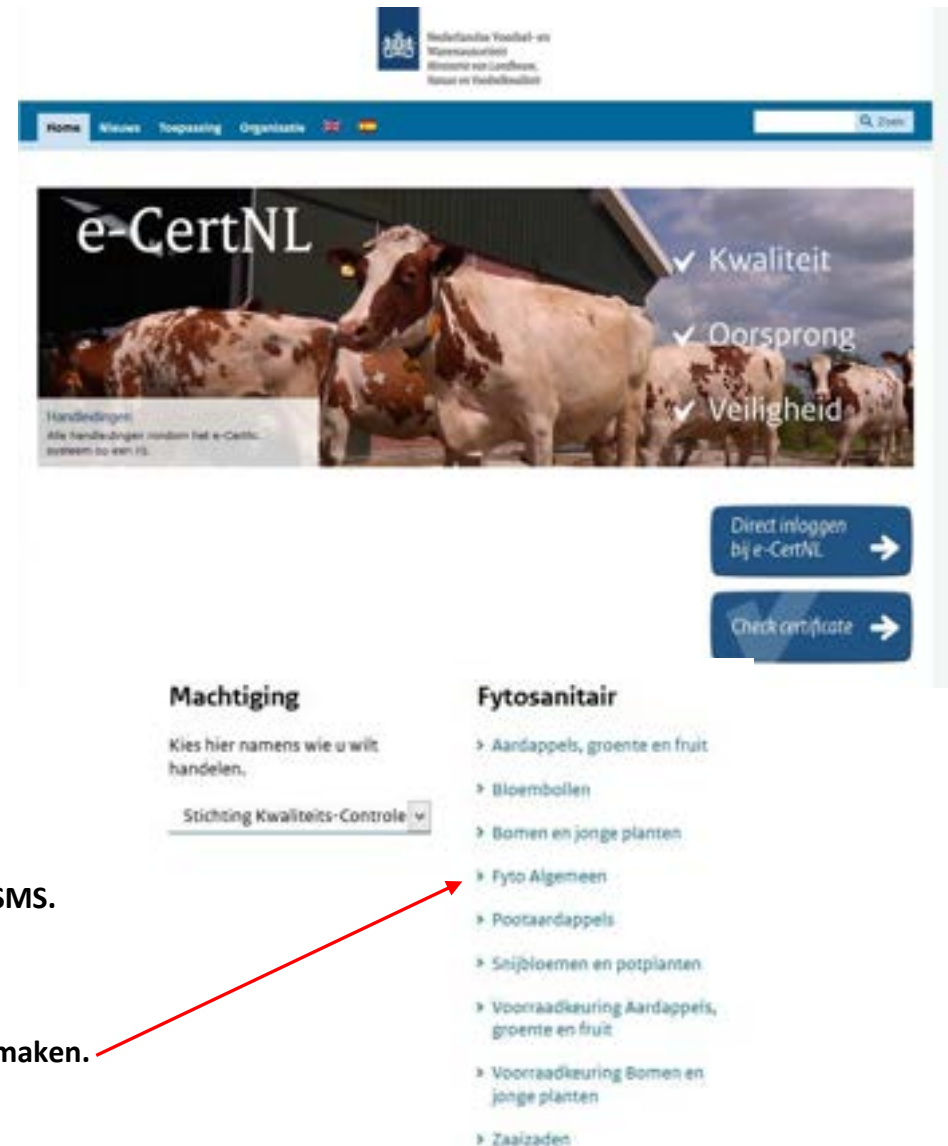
Nederlandse Voedsel- en Warenautoriteit
Ministerie van Landbouw, Natuur en Voedselkwaliteit

Home Nieuws Toepassing Organisatie

Zoek

e-CertNL

✓ Kwaliteit
✓ Oorsprong
✓ Veiligheid

Handleidingen
Alle handleidingen rondom het e-CertNL systeem op een rij.

Direct inloggen bij e-CertNL

Check certificate

Machtiging

Kies hier namens wie u wilt handelen.

Stichting Kwaliteits-Controle

Fytosanitair

› Aardappels, groente en fruit
› Bloembollen
› Bomen en jonge planten
› Fyto Algemeen
› Pootaardappels
› Snijbloemen en potplanten
› Voorraadkeuring Aardappels, groente en fruit
› Voorraadkeuring Bomen en jonge planten
› Zaaizaden

SMS.

maken.